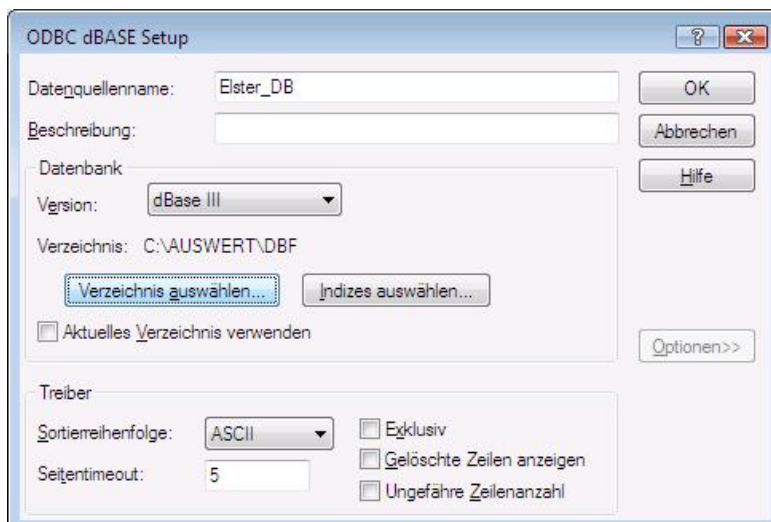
ODBC dBASE Setup

?

Datenquellenname: Elster_DB

Beschreibung:

OK

Abbrechen

Hilfe

Datenbank

Version: dBase III

Verzeichnis: C:\AUSWERT\DBF

Verzeichnis auswählen...

Indizes auswählen...

Aktuelles Verzeichnis verwenden

Optionen>>

Treiber

Sortierreihenfolge: ASCII

Seitentimeout: 5

Exklusiv

Gelöschte Zeilen anzeigen

Ungefähre Zeilenanzahl